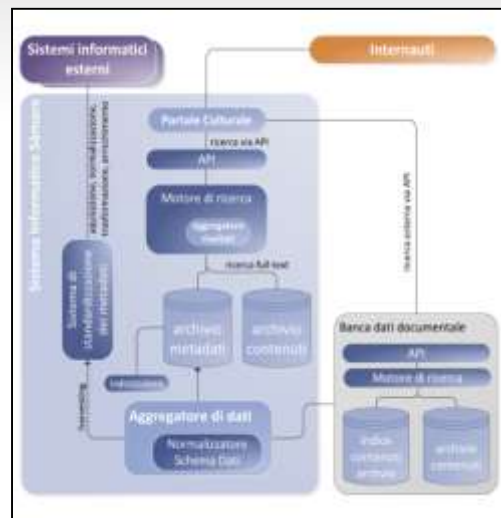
Sistemi informatici esterni

Internauti

Sistema Informativo SAmoni

acquisizione, normalizzazione, trasformazione, arricchimento

Portale Culturale

ricerca via API

API

Motore di ricerca

Aggregatore risultati

ricerca full-text

ricerca esterna via API

Sistema di standardizzazione dei metadati

archivio metadati

archivio contenuti

indicizzazione

harvesting

Banca dati documentale

API

Motore di ricerca

Aggregatore di dati

Normalizzatore Schema Dati

indice contenuti archivio

archivio contenuti